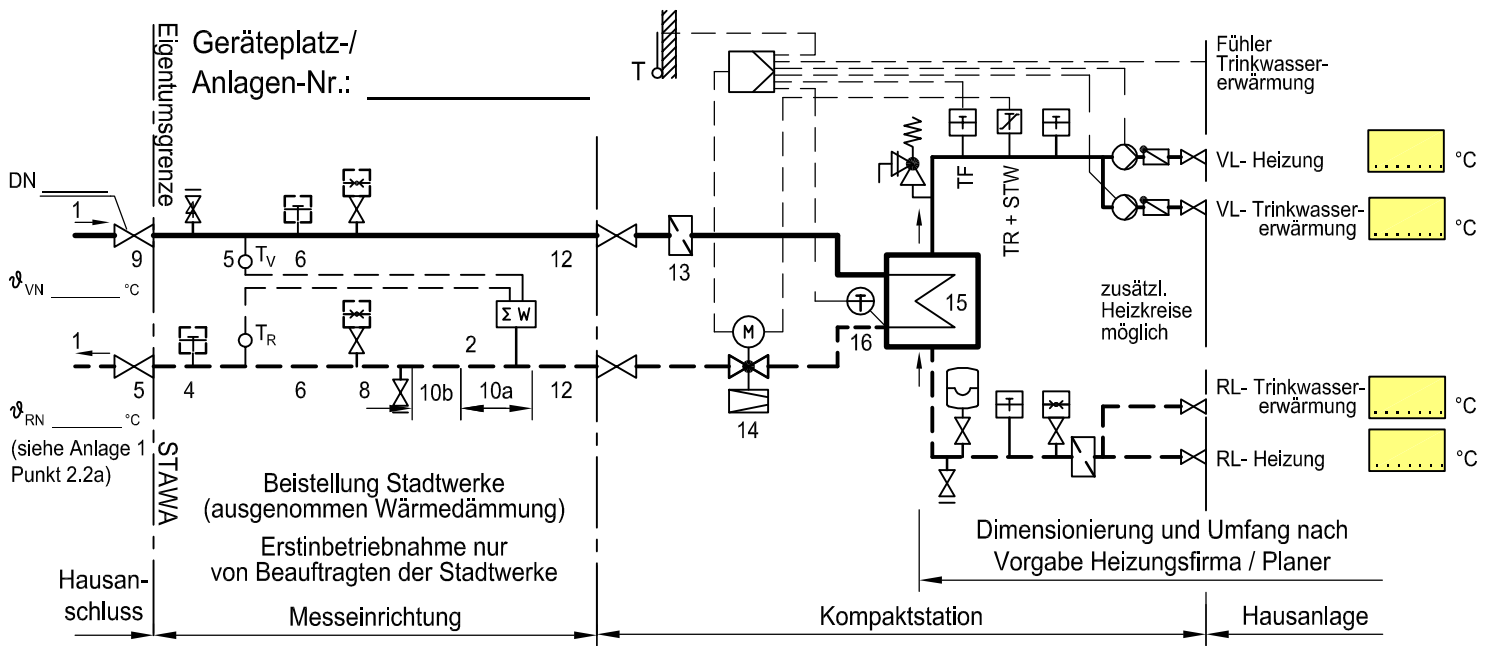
Eigentumsgrenze

Geräteplatz-/
Anlagen-Nr.: ____________

T

Fühler Trinkwassererwärmung

DN

1

9

$\vartheta_{VN}$ ______ °C

5 $T_V$ 6

12

13

TF

TR + STW

VL- Heizung ....... °C

VL- Trinkwassererwärmung ....... °C

15

zusätzl. Heizkreise möglich

$T_R$

Σ W

M

16

1

5

4

6

8

2

10b

10a

12

14

$\vartheta_{RN}$ ______ °C

(siehe Anlage 1 Punkt 2.2a)

STAWA

RL- Trinkwassererwärmung ....... °C

RL- Heizung ....... °C

Beistellung Stadtwerke
(ausgenommen Wärmedämmung)

Erstinbetriebnahme nur
von Beauftragten der Stadtwerke

Dimensionierung und Umfang nach
Vorgabe Heizungsfirma / Planer

Hausanschluss

Messeinrichtung

Kompaktstation

Hausanlage